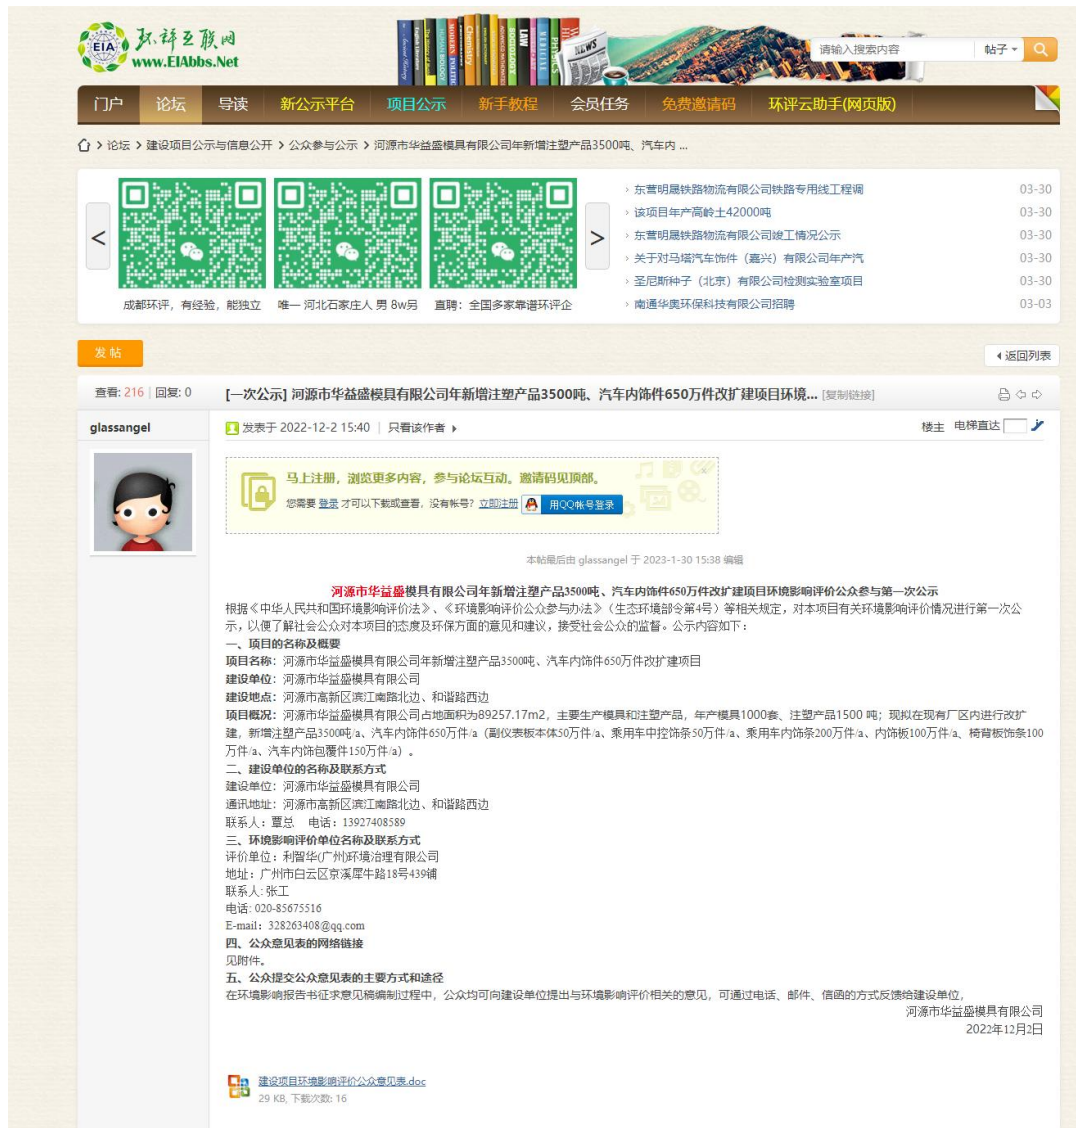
环评互联网
www.EIAbbs.Net

请输入搜索内容 帖子

门户 论坛 导读 新公示平台 项目公示 新手教程 会员任务 免费邀请码 环评云助手(网页版)

论坛 › 建设项目公示与信息公开 › 公众参与与公示 › 河源市华益盛模具有限公司年新增注塑产品3500吨、汽车内 ...

成都环评，有经验，能独立　唯一 河北石家庄人 男 8w另　直聘：全国多家靠谱环评企

东营明晟铁路物流有限公司铁路专用线工程调 03-30
该项目年产高岭土42000吨 03-30
东营明晟铁路物流有限公司竣工情况公示 03-30
关于对马瑞汽车饰件（嘉兴）有限公司年产汽 03-30
圣尼斯种子（北京）有限公司检测实验室项目 03-30
南通华奥环保科技有限公司招聘 03-03

发帖　返回列表

查看: 216 | 回复: 0

[一次公示] 河源市华益盛模具有限公司年新增注塑产品3500吨、汽车内饰件650万件改扩建项目环境... [复制链接]

glassangel

发表于 2022-12-2 15:40 | 只看该作者

楼主 电梯直达

马上注册，浏览更多内容，参与论坛互动。邀请码见顶部。
您需要 登录 才可以下载或查看，没有帐号? 立即注册 用QQ帐号登录

本帖最后由 glassangel 于 2023-1-30 15:38 编辑

河源市华益盛模具有限公司年新增注塑产品3500吨、汽车内饰件650万件改扩建项目环境影响评价公众参与第一次公示
根据《中华人民共和国环境影响评价法》、《环境影响评价公众参与办法》（生态环境部令第4号）等相关规定，对本项目有关环境影响评价情况进行第一次公示，以便了解社会公众对本项目的态度及环保方面的意见和建议，接受社会公众的监督。公示内容如下：
一、项目的名称及概要
项目名称：河源市华益盛模具有限公司年新增注塑产品3500吨、汽车内饰件650万件改扩建项目
建设单位：河源市华益盛模具有限公司
建设地点：河源市高新区滨江南路北边、和谐路西边
项目概况：河源市华益盛模具有限公司占地面积为89257.17m2，主要生产模具和注塑产品，年产模具1000套、注塑产品1500 吨；现拟在现有厂区内进行改扩建，新增注塑产品3500吨/a、汽车内饰件650万件/a（副仪表板本体50万件/a、乘用车中控饰条50万件/a、乘用车内饰条200万件/a、内饰板100万件/a、椅背板饰条100万件/a、汽车内饰包覆件150万件/a）。
二、建设单位的名称及联系方式
建设单位：河源市华益盛模具有限公司
通讯地址：河源市高新区滨江南路北边、和谐路西边
联系人：覃总　电话：13927408589
三、环境影响评价单位名称及联系方式
评价单位：利智华(广州)环境治理有限公司
地址：广州市白云区京溪犀牛路18号439铺
联系人: 张工
电话: 020-85675516
E-mail：328263408@qq.com
四、公众意见表的网络链接
见附件。
五、公众提交公众意见表的主要方式和途径
在环境影响报告书征求意见稿编制过程中，公众均可向建设单位提出与环境影响评价相关的意见，可通过电话、邮件、信函的方式反馈给建设单位，
河源市华益盛模具有限公司
2022年12月2日

建设项目环境影响评价公众意见表.doc
29 KB, 下载次数: 16